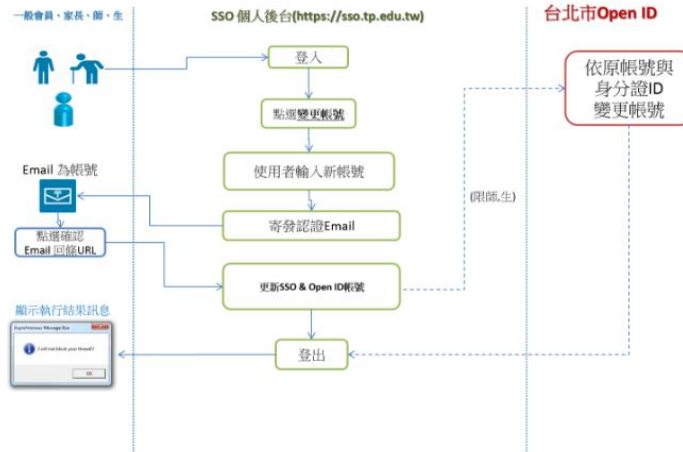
一般會員、家長、師、生

SSO 個人後台(https://sso.tp.edu.tw)

台北市Open ID

登入

點選變更帳號

使用者輸入新帳號

Email 為帳號

寄發認證Email

點選確認 Email 回饋URL

(限師,生)

依原帳號與身分證ID變更帳號

更新SSO & Open ID帳號

顯示執行結果訊息

Asynchronous Message Box

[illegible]

OK

登出